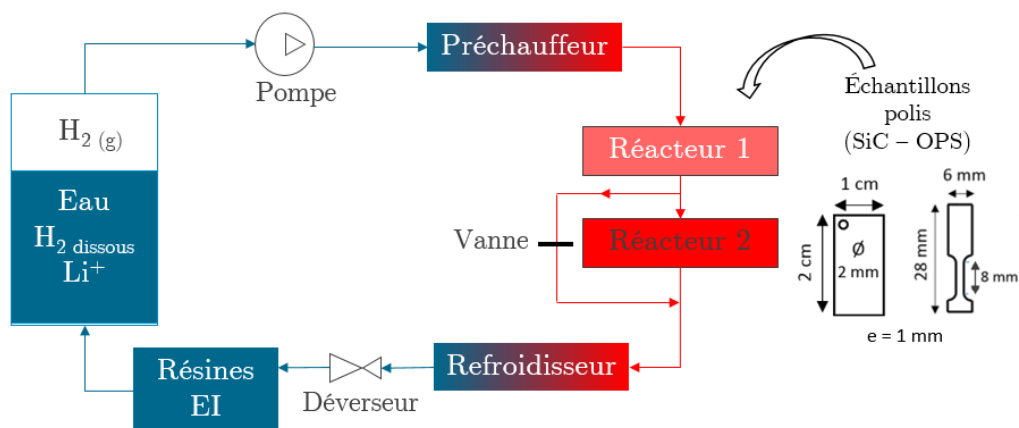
$H_{2\ (g)}$

Eau

$H_{2\ dissous}$

$Li^{+}$

Pompe

Préchauffeur

Échantillons polis (SiC – OPS)

Réacteur 1

Vanne

Réacteur 2

1 cm

2 cm

Ø 2 mm

6 mm

28 mm

8 mm

e = 1 mm

Résines EI

Déverseur

Refroidisseur